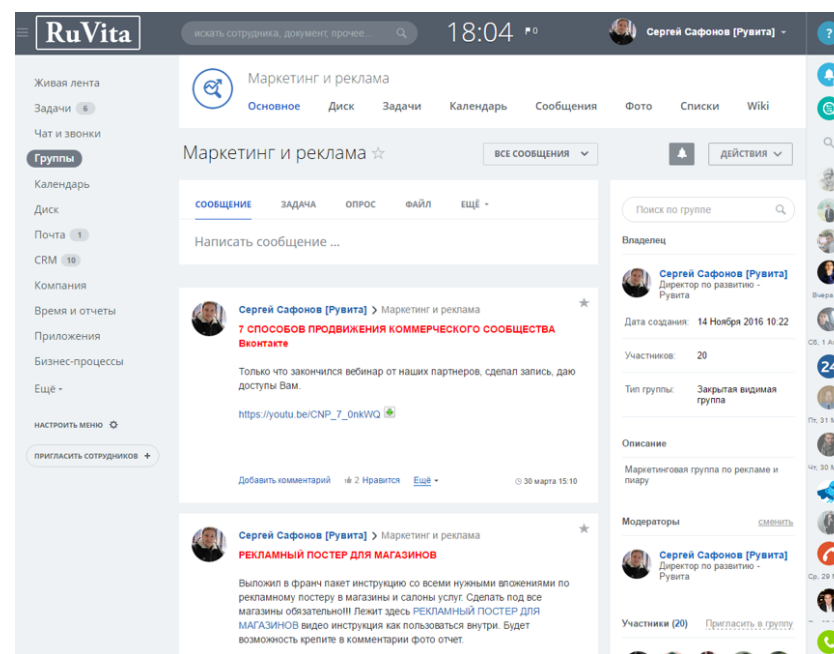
RuVita

искать сотрудника, документ, прочее...

18:04 0

Сергей Сафонов [Рувита]

Живая лента
Задачи 6
Чат и звонки
Группы
Календарь
Диск
Почта 1
CRM 10
Компания
Время и отчеты
Приложения
Бизнес-процессы
Ещё

НАСТРОИТЬ МЕНЮ

ПРИГЛАСИТЬ СОТРУДНИКОВ +

Маркетинг и реклама
Основное Диск Задачи Календарь Сообщения Фото Списки Wiki

Маркетинг и реклама ☆

ВСЕ СООБЩЕНИЯ

ДЕЙСТВИЯ

СООБЩЕНИЕ ЗАДАЧА ОПРОС ФАЙЛ ЕЩЁ

Написать сообщение ...

Сергей Сафонов [Рувита] > Маркетинг и реклама
7 СПОСОБОВ ПРОДВИЖЕНИЯ КОММЕРЧЕСКОГО СООБЩЕСТВА Вконтакте

Только что закончился вебинар от наших партнеров, сделал запись, даю доступы Вам.

https://youtu.be/CNP_7_0nkWQ

Добавить комментарий 2 Нравится Ещё 30 марта 15:10

Сергей Сафонов [Рувита] > Маркетинг и реклама
РЕКЛАМНЫЙ ПОСТЕР ДЛЯ МАГАЗИНОВ

Выложил в франч пакет инструкцию со всеми нужными вложениями по рекламному постеру в магазины и салоны услуг. Сделать под все магазины обязательно!!! Лежит здесь РЕКЛАМНЫЙ ПОСТЕР ДЛЯ МАГАЗИНОВ видео инструкция как пользоваться внутри. Будет возможность крепите в комментарии фото отчет.

Поиск по группе

Владелец

Сергей Сафонов [Рувита]
Директор по развитию - Рувита

Дата создания: 14 Ноября 2016 10:22
Участников: 20
Тип группы: Закрытая видимая группа

Описание
Маркетинговая группа по рекламе и пиару

Модераторы сменить

Сергей Сафонов [Рувита]
Директор по развитию - Рувита

Участники (20) Пригласить в группу

Вчера
Сб, 1 А
Пт, 31 М
Чт, 30 М
Ср, 29